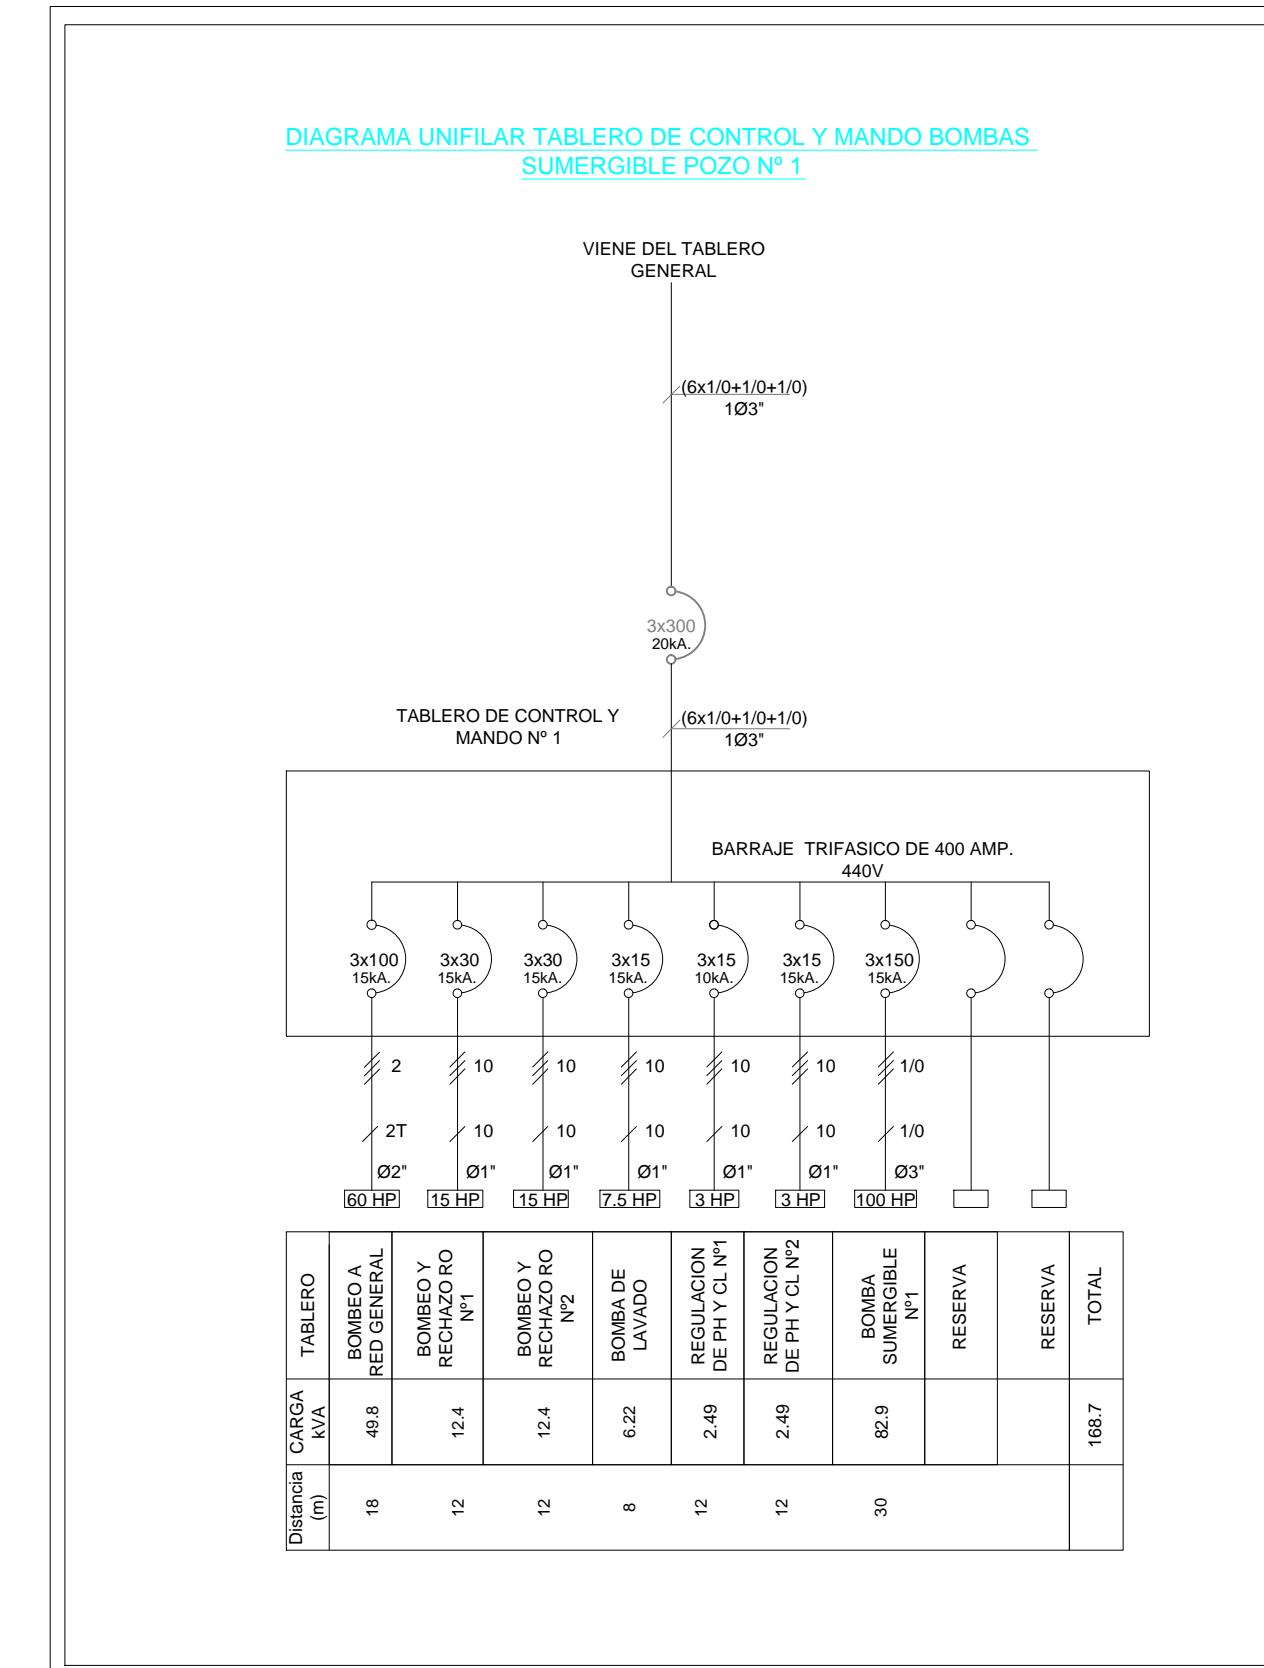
DIAGRAMA UNIFILAR TABLERO DE CONTROL Y MANDO BOMBAS SUMERGIBLE POZO Nº 1

VIENE DEL TABLERO GENERAL

(6x1/0+1/0+1/0)
1Ø3"

3x300
20kA.

TABLERO DE CONTROL Y MANDO Nº 1

(6x1/0+1/0+1/0)
1Ø3"

BARRAJE TRIFASICO DE 400 AMP.
440V

3x100 15kA.
3x30 15kA.
3x30 15kA.
3x15 15kA.
3x15 10kA.
3x15 15kA.
3x150 15kA.

2 10 10 10 10 10 1/0
2T 10 10 10 10 10 1/0
Ø2" Ø1" Ø1" Ø1" Ø1" Ø1" Ø3"

60 HP 15 HP 15 HP 7.5 HP 3 HP 3 HP 100 HP

| TABLERO | BOMBEO A RED GENERAL | BOMBEO Y RECHAZO RO Nº1 | BOMBEO Y RECHAZO RO Nº2 | BOMBA DE LAVADO | REGULACION DE PH Y CL Nº1 | REGULACION DE PH Y CL Nº2 | BOMBA SUMERGIBLE Nº1 | RESERVA | RESERVA | TOTAL |
|---|---|---|---|---|---|---|---|---|---|---|
| CARGA kVA | 49.8 | 12.4 | 12.4 | 6.22 | 2.49 | 2.49 | 82.9 | | | 168.7 |
| Distancia (m) | 18 | 12 | 12 | 8 | 12 | 12 | 30 | | | |